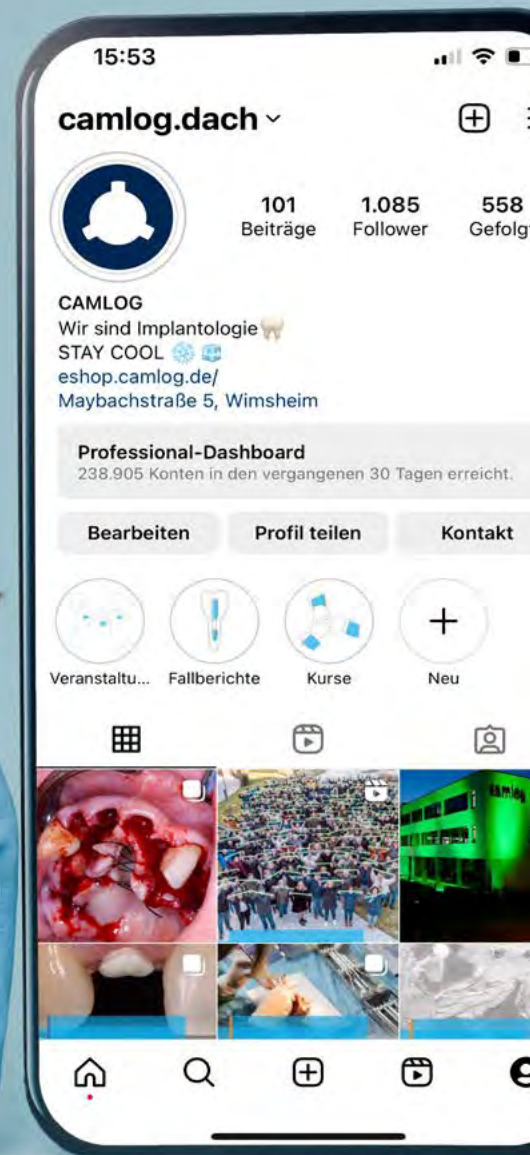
15:53

camlog.dach

101 Beiträge
1.085 Follower
558 Gefolg

CAMLOG
Wir sind Implantologie
STAY COOL
eshop.camlog.de/
Maybachstraße 5, Wimsheim

Professional-Dashboard
238.905 Konten in den vergangenen 30 Tagen erreicht.

Bearbeiten
Profil teilen
Kontakt

Veranstaltu...
Fallberichte
Kurse
Neu

camlog